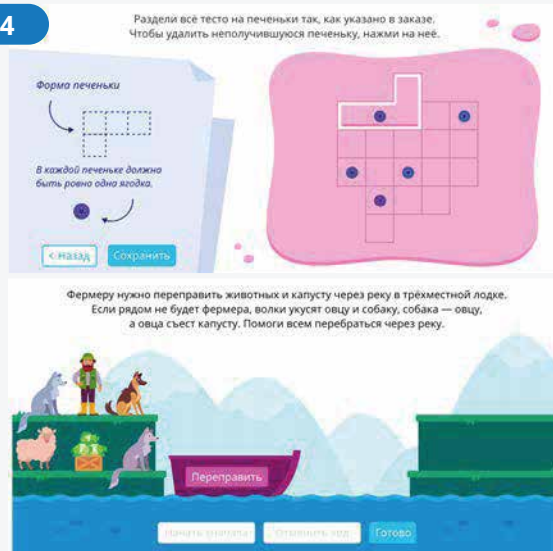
4

Раздели всё тесто на печеньки так, как указано в заказе. Чтобы удалить неполучившуюся печеньку, нажми на неё.

Форма печеньки

В каждой печеньке должно быть ровно одна ягодка.

< Назад

Сохранить

Фермеру нужно переправить животных и капусту через реку в трёхместной лодке. Если рядом не будет фермера, волки укусят овцу и собаку, собака — овцу, а овца съест капусту. Помоги всем перебраться через реку.

Переправить

Начать сначала

Отменить ход

Готово